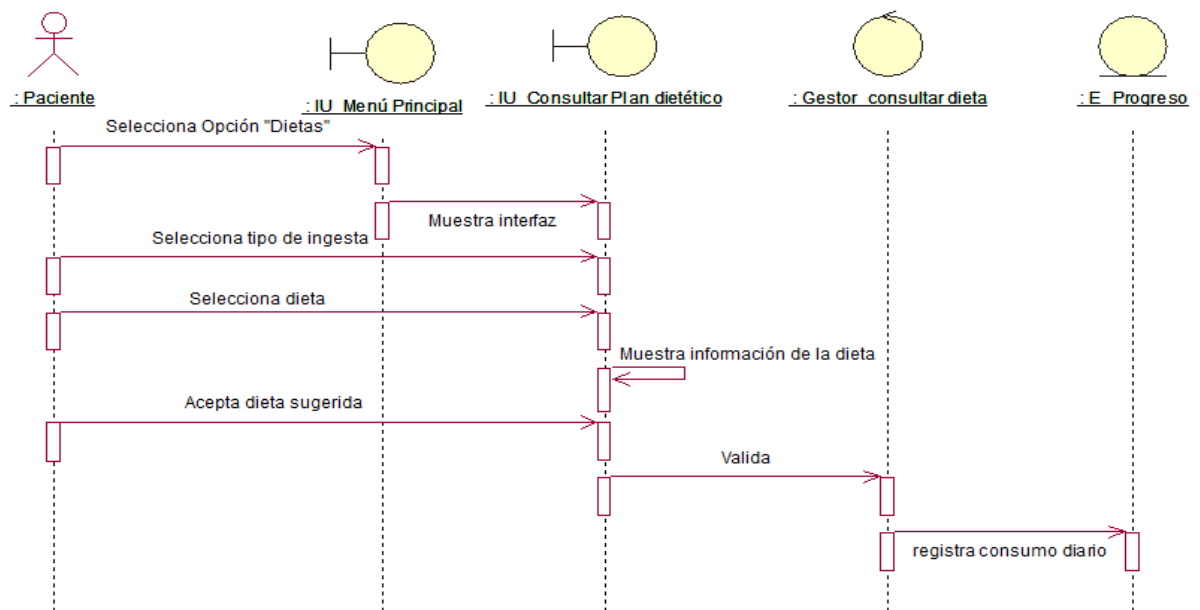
: Paciente

: IU_Menú Principal

: IU_Consultar Plan dietético

: Gestor_consultar dieta

: E_Progreso

Selecciona Opción "Dietas"

Muestra interfaz

Selecciona tipo de ingesta

Selecciona dieta

Muestra información de la dieta

Acepta dieta sugerida

Valida

registra consumo diario